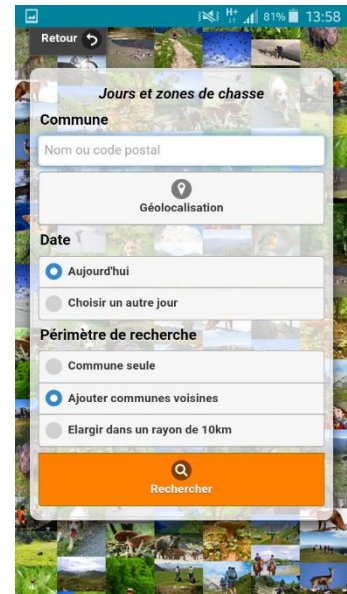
H+ 81% 13:58

Retour

Jours et zones de chasse

Commune

Nom ou code postal

Géolocalisation

Date

Aujourd'hui

Choisir un autre jour

Périmètre de recherche

Commune seule

Ajouter communes voisines

Elargir dans un rayon de 10km

Rechercher